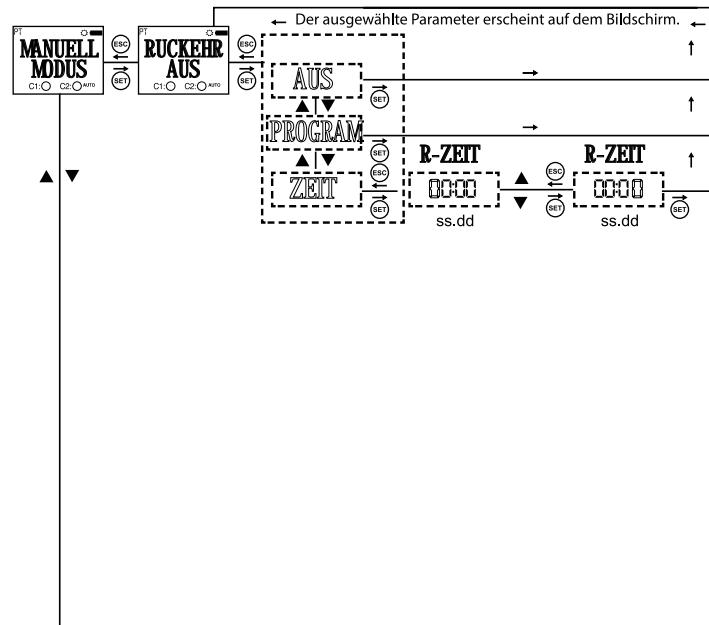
← Der ausgewählte Parameter erscheint auf dem Bildschirm. ←

PT
MANUELL MODUS
C1: C2: AUTO

ESC
SET

PT
RUCKEHR AUS
C1: C2: AUTO

ESC
SET

AUS
▲ | ▼
PROGRAM
▲ | ▼
ZEIT

SET
SET
ESC
SET

R-ZEIT
00:00
ss.dd

▲
▼

ESC
SET

R-ZEIT
00:08
ss.dd

SET

▲ ▼